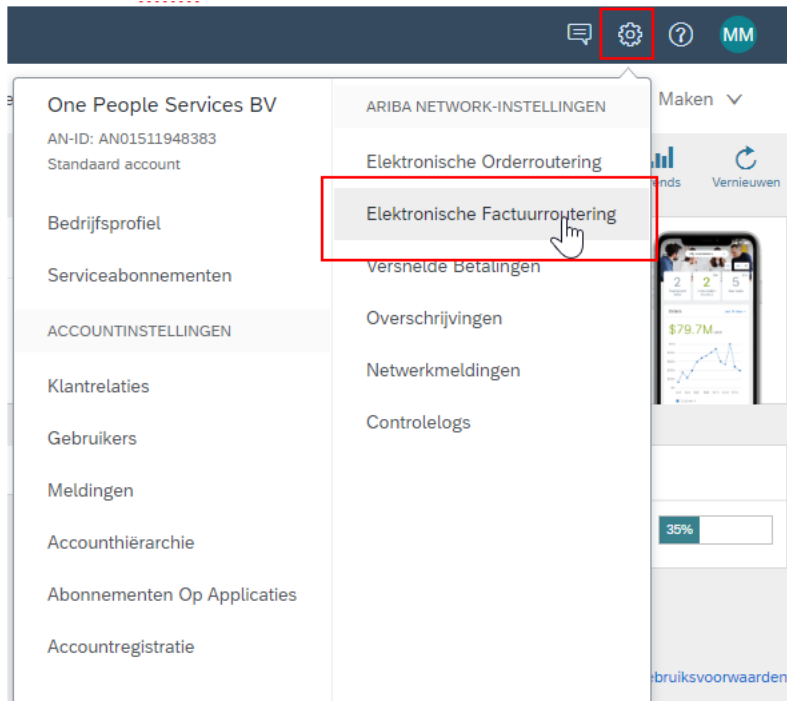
MM

One People Services BV
AN-ID: AN01511948383
Standaard account

Bedrijfsprofiel

Serviceabonnementen

ACCOUNTINSTELLINGEN

Klantrelaties

Gebruikers

Meldingen

Accounthiërarchie

Abonnementen Op Applicaties

Accountregistratie

ARIBA NETWORK-INSTELLINGEN

Elektronische Orderroutering

Elektronische Factuurroutering

Versnelde Betalingen

Overschrijvingen

Netwerkmeldingen

Controlelogs

Maken

ends

Vernieuwen

2 2 5

$79.7M

35%

ebruiksvoorwaarden